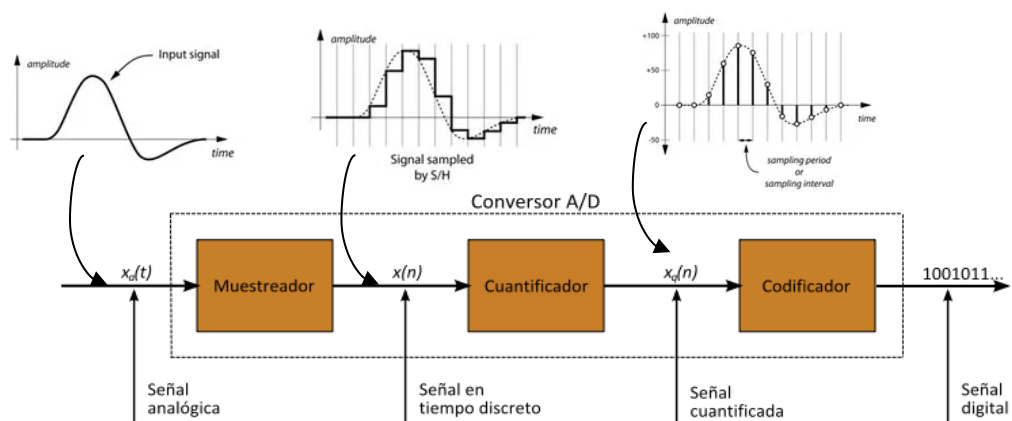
amplitude

Input signal

time

amplitude

time

Signal sampled by S/H

amplitude

+100

+50

0

-50

time

sampling period or sampling interval

Conversor A/D

$x_a(t)$

Muestreador

$x(n)$

Cuantificador

$x_q(n)$

Codificador

1001011...

Señal analógica

Señal en tiempo discreto

Señal cuantificada

Señal digital